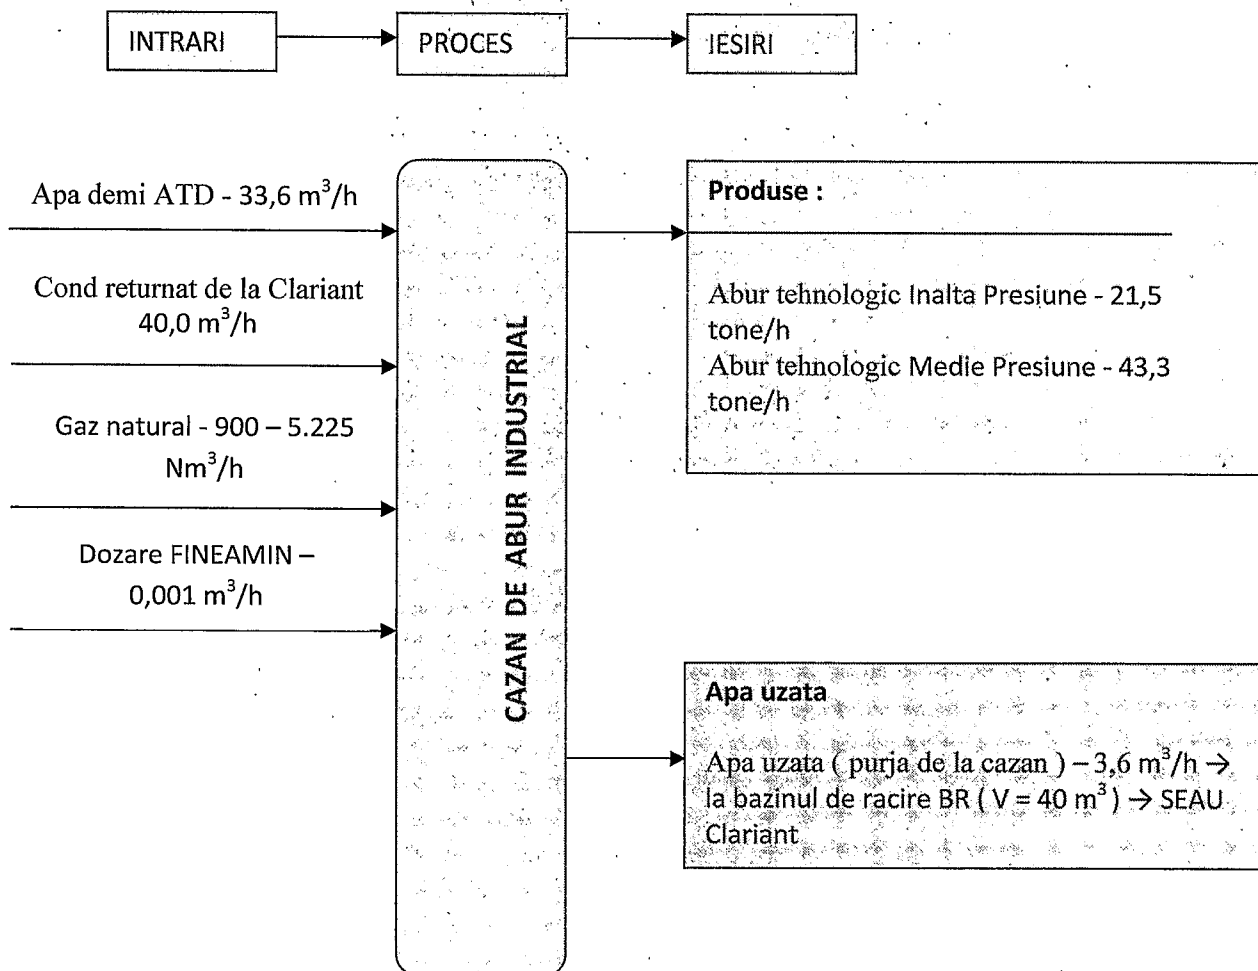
INTRARI

PROCES

IESIRI

Apa demi ATD - 33,6 m$^3$/h

Cond returnat de la Clariant 40,0 m$^3$/h

Gaz natural - 900 – 5.225 Nm$^3$/h

Dozare FINEAMIN – 0,001 m$^3$/h

CAZAN DE ABUR INDUSTRIAL

Produse :

Abur tehnologic Inalta Presiune - 21,5 tone/h
Abur tehnologic Medie Presiune - 43,3 tone/h

Apa uzata

Apa uzata ( purja de la cazan ) – 3,6 m$^3$/h → la bazinul de racire BR ( V = 40 m$^3$ ) → SEAU Clariant